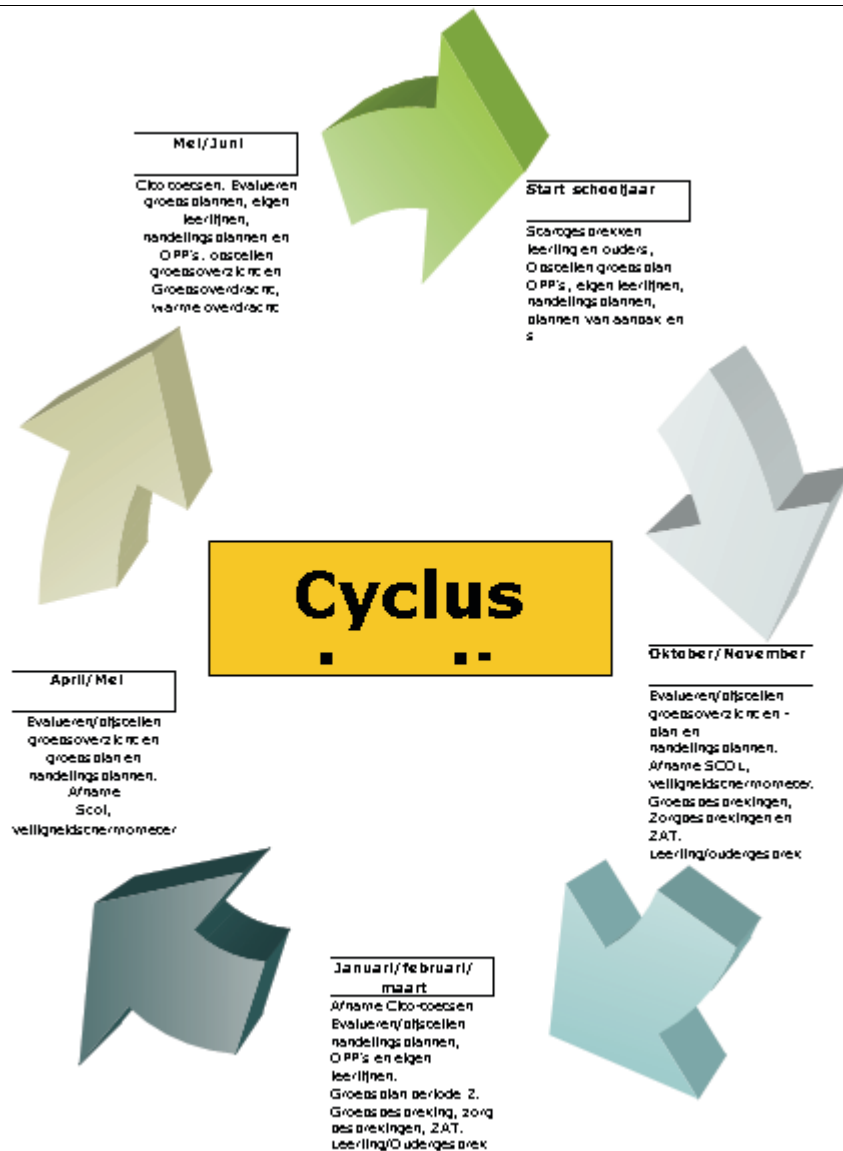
Mei/Juni

Cito toetsen. Evalueren groepsplannen, eigen leerlijnen, handelingsplannen en OPP's. opstellen groepsoverzicht en Groepsoverdracht, warme overdracht

Start schooljaar

Startgesprekken leerling en ouders, Opstellen groepsplan OPP's, eigen leerlijnen, handelingsplannen, plannen van aanpak en s

Cyclus

Oktober/November

Evalueren/bijstellen groepsoverzicht en -plan en handelingsplannen. Afname SCOL, veiligheidsthermometer. Groepsbesprekingen, Zorgbesprekingen en ZAT. Leerling/oudergesprek

April/Mei

Evalueren/bijstellen groepsoverzicht en groepsplan en handelingsplannen. Afname Scol, veiligheidsthermometer

Januari/februari/maart

Afname Cito-toetsen Evalueren/bijstellen handelingsplannen, OPP's en eigen leerlijnen. Groepsplan periode 2. Groepsbespreking, zorgbesprekingen, ZAT. Leerling/Oudergesprek